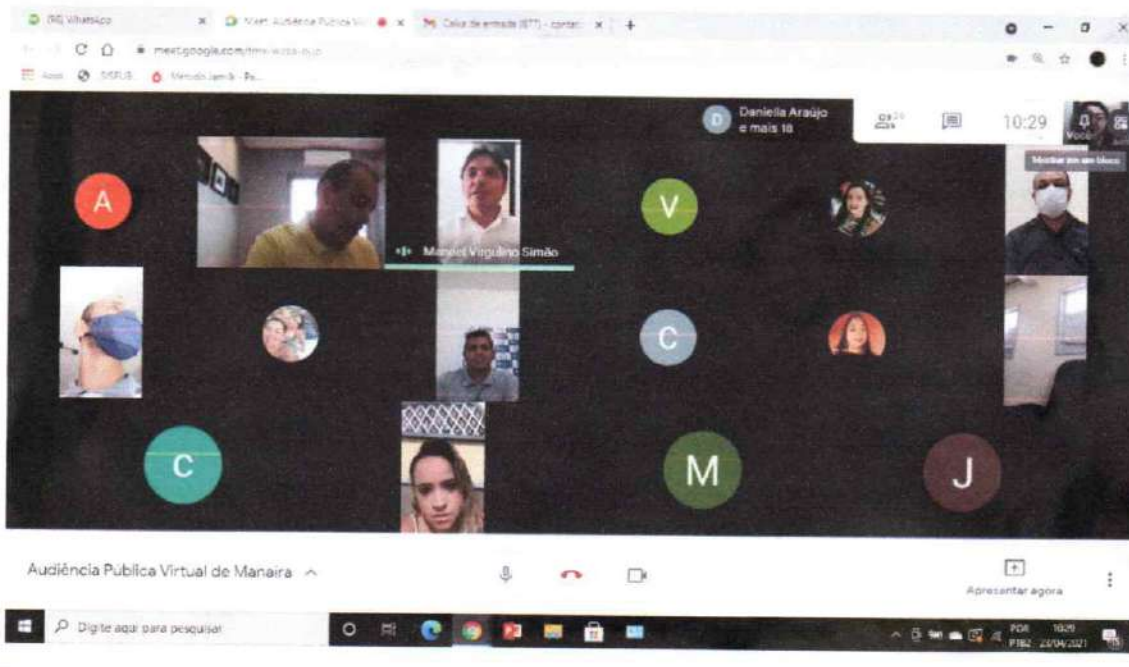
(16) WhatsApp
Meet: Audiência Pública Vi
Caixa de entrada (877) - contat
meet.google.com/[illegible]
Apps SISRUB Método Jamili - Pa...

Daniella Araújo e mais 18
10:29
Você
Mostrar em um bloco

A
Manoel Virgulino Simão
V
C
C
M
J

Audiência Pública Virtual de Manaira ^
Apresentar agora

Digite aqui para pesquisar
POR PTB2 10:29 20/04/2021